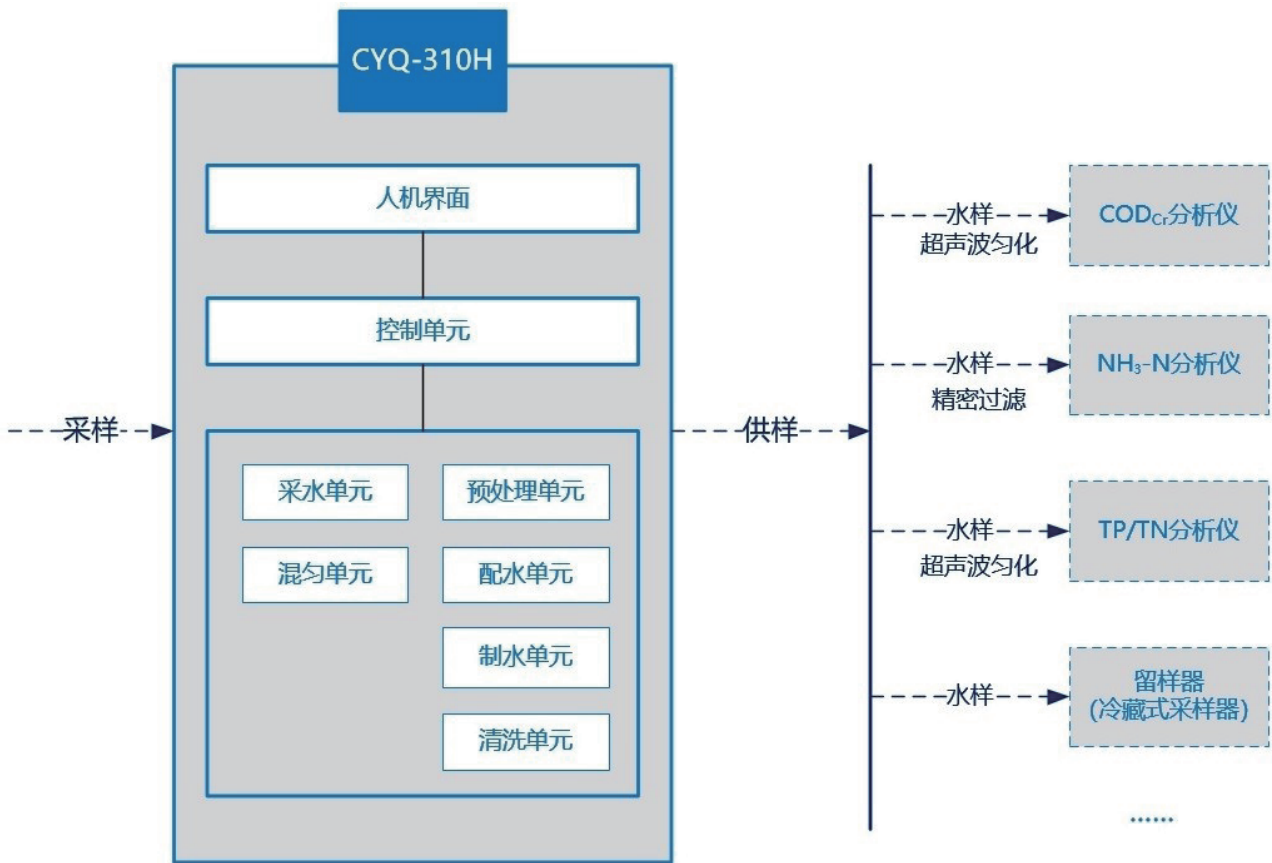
CYQ-310H

人机界面

控制单元

采样

采水单元

预处理单元

混匀单元

配水单元

制水单元

清洗单元

供样

水样
超声波匀化

$COD_{Cr}$分析仪

水样
精密过滤

$NH_3$-N分析仪

水样
超声波匀化

TP/TN分析仪

水样

留样器
(冷藏式采样器)

......